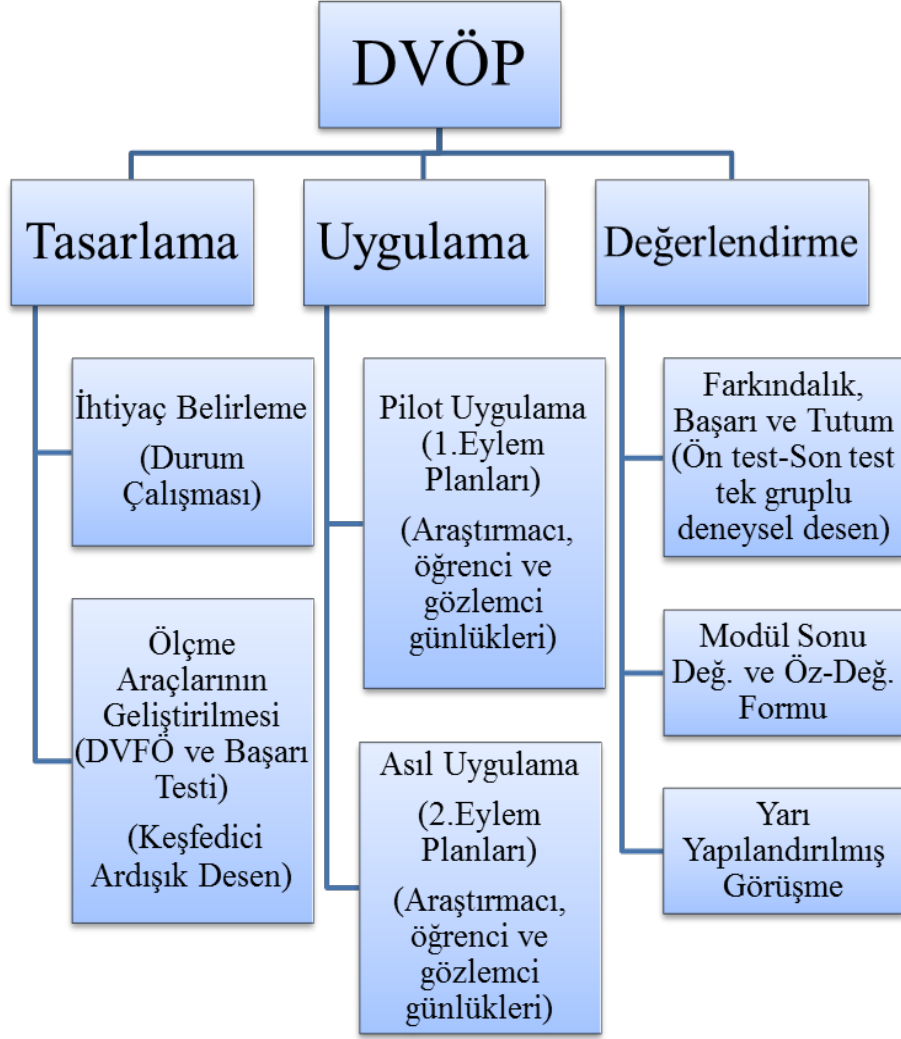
DVÖP

Tasarlama

İhtiyaç Belirleme (Durum Çalışması)

Ölçme Araçlarının Geliştirilmesi (DVFÖ ve Başarı Testi) (Keşfedici Ardışık Desen)

Uygulama

Pilot Uygulama (1.Eylem Planları) (Araştırmacı, öğrenci ve gözlemci günlükleri)

Asıl Uygulama (2.Eylem Planları) (Araştırmacı, öğrenci ve gözlemci günlükleri)

Değerlendirme

Farkındalık, Başarı ve Tutum (Ön test-Son test tek gruplu deneysel desen)

Modül Sonu Değ. ve Öz-Değ. Formu

Yarı Yapılandırılmış Görüşme